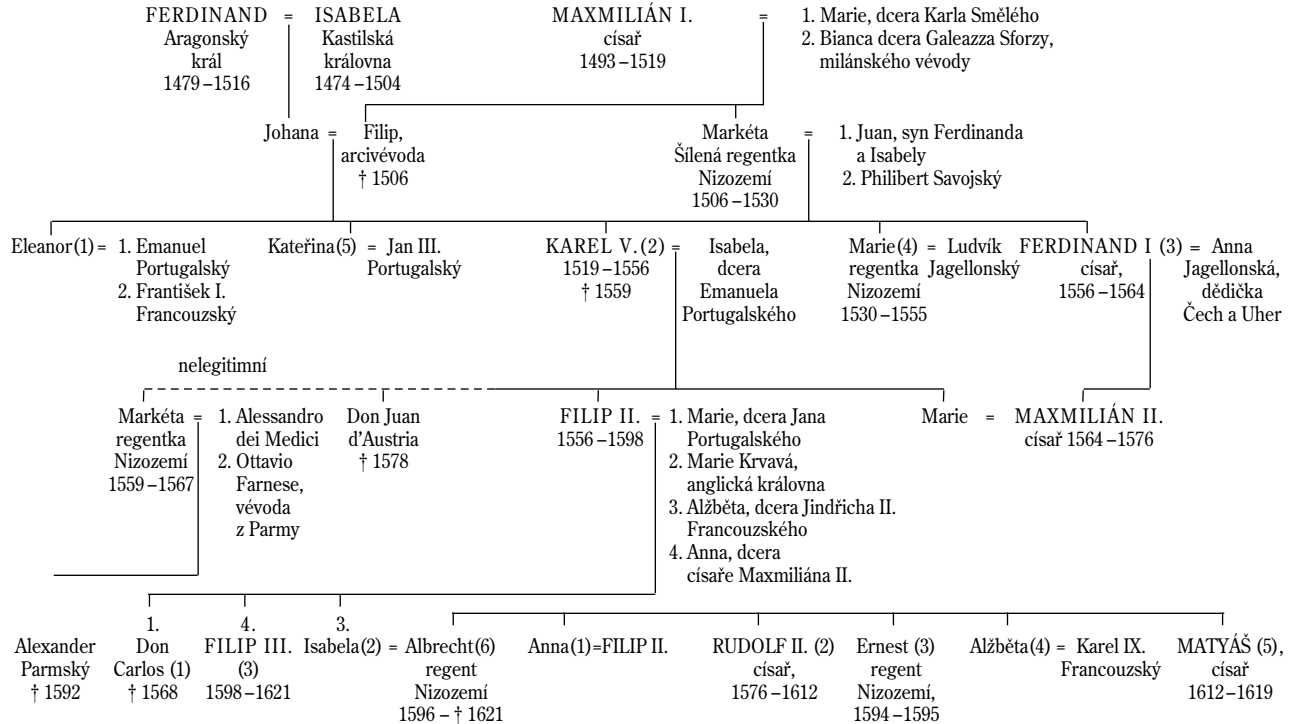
FERDINAND = ISABELA
Aragonský král 1479 – 1516
Kastilská královna 1474 – 1504

MAXMILIÁN I. císař 1493 – 1519 = 1. Marie, dcera Karla Smělého 2. Bianca dcera Galeazza Sforzy, milánského vévody

Johana = Filip, arcivévoda † 1506

Markéta Šílená regentka Nizozemí 1506 – 1530 = 1. Juan, syn Ferdinanda a Isabely 2. Philibert Savojský

Eleanor (1) = 1. Emanuel Portugalský 2. František I. Francouzský

Kateřina (5) = Jan III. Portugalský

KAREL V. (2) 1519 – 1556 † 1559 = Isabela, dcera Emanuela Portugalského

Marie (4) regentka Nizozemí 1530 – 1555 = Ludvík Jagellonský

FERDINAND I (3) císař, 1556 – 1564 = Anna Jagellonská, dědička Čech a Uher

nelegitimní

Markéta regentka Nizozemí 1559 – 1567 = 1. Alessandro dei Medici 2. Ottavio Farnese, vévoda z Parmy

Don Juan d'Austria † 1578

FILIP II. 1556 – 1598 = 1. Marie, dcera Jana Portugalského 2. Marie Krvavá, anglická královna 3. Alžběta, dcera Jindřicha II. Francouzského 4. Anna, dcera císaře Maxmiliána II.

Marie = MAXMILIÁN II. císař 1564 – 1576

Alexander Parmský † 1592

1. Don Carlos (1) † 1568

4. FILIP III. (3) 1598 – 1621

3. Isabela (2) = Albrecht (6) regent Nizozemí 1596 – † 1621

Anna (1) = FILIP II.

RUDOLF II. (2) císař, 1576 – 1612

Ernest (3) regent Nizozemí, 1594 – 1595

Alžběta (4) = Karel IX. Francouzský

MATYÁŠ (5), císař 1612 – 1619